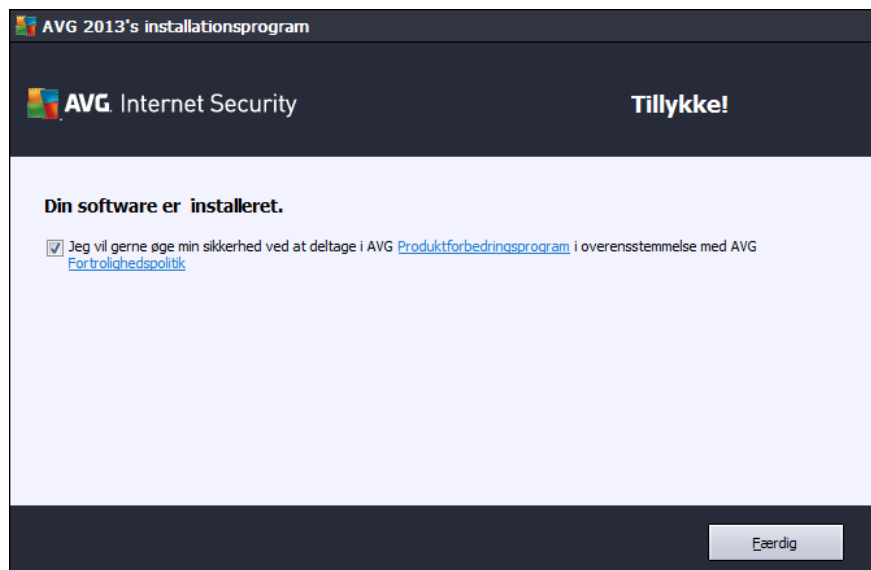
AVG 2013's installationsprogram

AVG. Internet Security

Tillykke!

Din software er  installeret.

Jeg vil gerne øge min sikkerhed ved at deltage i AVG Produktforbedringsprogram i overensstemmelse med AVG Fortrolighedspolitik

Færdig